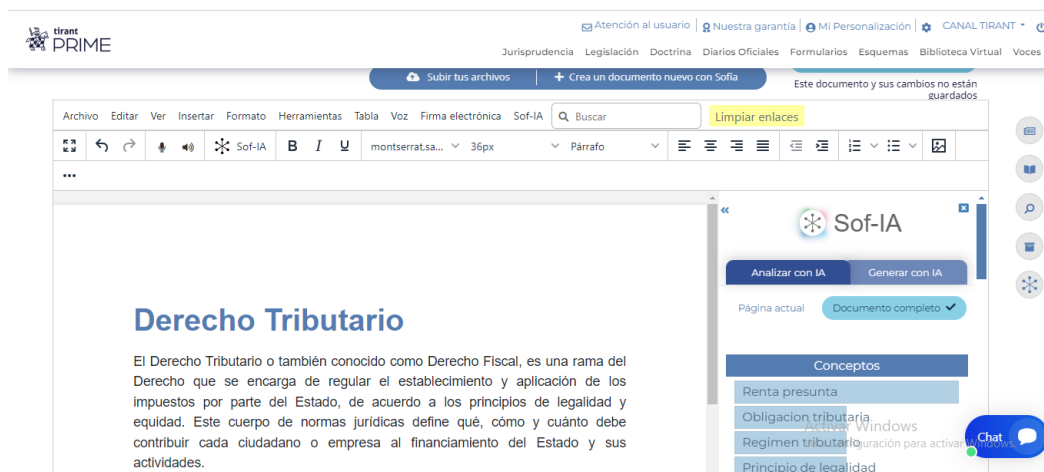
tirant PRIME

Atención al usuario | Nuestra garantía | Mi Personalización | CANAL TIRANT

Jurisprudencia Legislación Doctrina Diarios Oficiales Formularios Esquemas Biblioteca Virtual Voces

Subir tus archivos | + Crea un documento nuevo con Sofía

Este documento y sus cambios no están guardados

Archivo Editar Ver Insertar Formato Herramientas Tabla Voz Firma electrónica Sof-IA Buscar Limpiar enlaces

Sof-IA B I U montserrat,sa... 36px Párrafo

...

Sof-IA

Analizar con IA Generar con IA

Página actual Documento completo

Conceptos

Renta presunta

Obligacion tributaria

Regimen tributario

Principio de legalidad

Derecho Tributario

El Derecho Tributario o también conocido como Derecho Fiscal, es una rama del Derecho que se encarga de regular el establecimiento y aplicación de los impuestos por parte del Estado, de acuerdo a los principios de legalidad y equidad. Este cuerpo de normas jurídicas define qué, cómo y cuánto debe contribuir cada ciudadano o empresa al financiamiento del Estado y sus actividades.

Activar Windows
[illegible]guración para activar Windows.

Chat